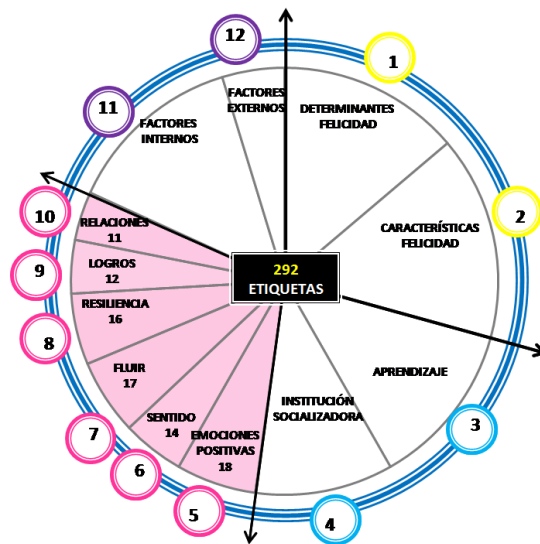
12

1

11

FACTORES EXTERNOS

DETERMINANTES FELICIDAD

FACTORES INTERNOS

2

CARACTERÍSTICAS FELICIDAD

10

RELACIONES 11

9

LOGROS 12

292 ETIQUETAS

RESILIENCIA 16

8

APRENDIZAJE

FLUIR 17

3

7

SENTIDO 14

EMOCIONES POSITIVAS 18

INSTITUCIÓN SOCIALIZADORA

6

5

4